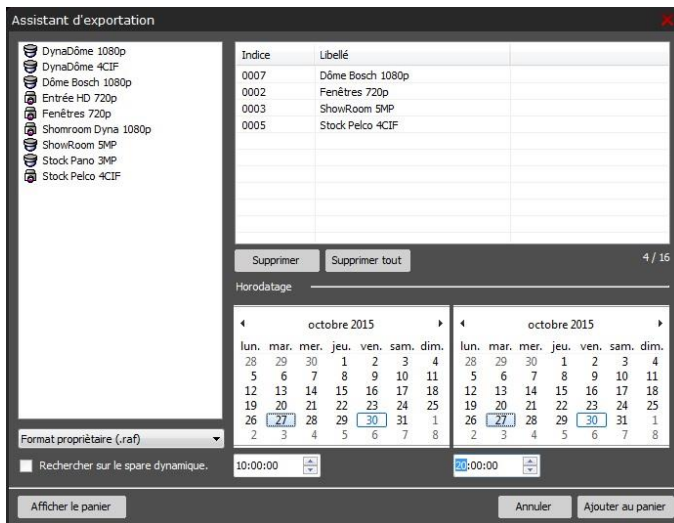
Assistant d'exportation

DynaDôme 1080p
DynaDôme 4CIF
Dôme Bosch 1080p
Entrée HD 720p
Fenêtres 720p
Shomroom Dyna 1080p
ShowRoom 5MP
Stock Pano 3MP
Stock Pelco 4CIF

| Indice | Libellé |
|---|---|
| 0007 | Dôme Bosch 1080p |
| 0002 | Fenêtres 720p |
| 0003 | ShowRoom 5MP |
| 0005 | Stock Pelco 4CIF |

Supprimer Supprimer tout 4 / 16

Horodatage

octobre 2015

| lun. | mar. | mer. | jeu. | ven. | sam. | dim. |
|---|---|---|---|---|---|---|
| 28 | 29 | 30 | 1 | 2 | 3 | 4 |
| 5 | 6 | 7 | 8 | 9 | 10 | 11 |
| 12 | 13 | 14 | 15 | 16 | 17 | 18 |
| 19 | 20 | 21 | 22 | 23 | 24 | 25 |
| 26 | 27 | 28 | 29 | 30 | 31 | 1 |
| 2 | 3 | 4 | 5 | 6 | 7 | 8 |

octobre 2015

| lun. | mar. | mer. | jeu. | ven. | sam. | dim. |
|---|---|---|---|---|---|---|
| 28 | 29 | 30 | 1 | 2 | 3 | 4 |
| 5 | 6 | 7 | 8 | 9 | 10 | 11 |
| 12 | 13 | 14 | 15 | 16 | 17 | 18 |
| 19 | 20 | 21 | 22 | 23 | 24 | 25 |
| 26 | 27 | 28 | 29 | 30 | 31 | 1 |
| 2 | 3 | 4 | 5 | 6 | 7 | 8 |

Format propriétaire (.raf)

Rechercher sur le spare dynamique.

10:00:00

20:00:00

Afficher le panier

Annuler Ajouter au panier